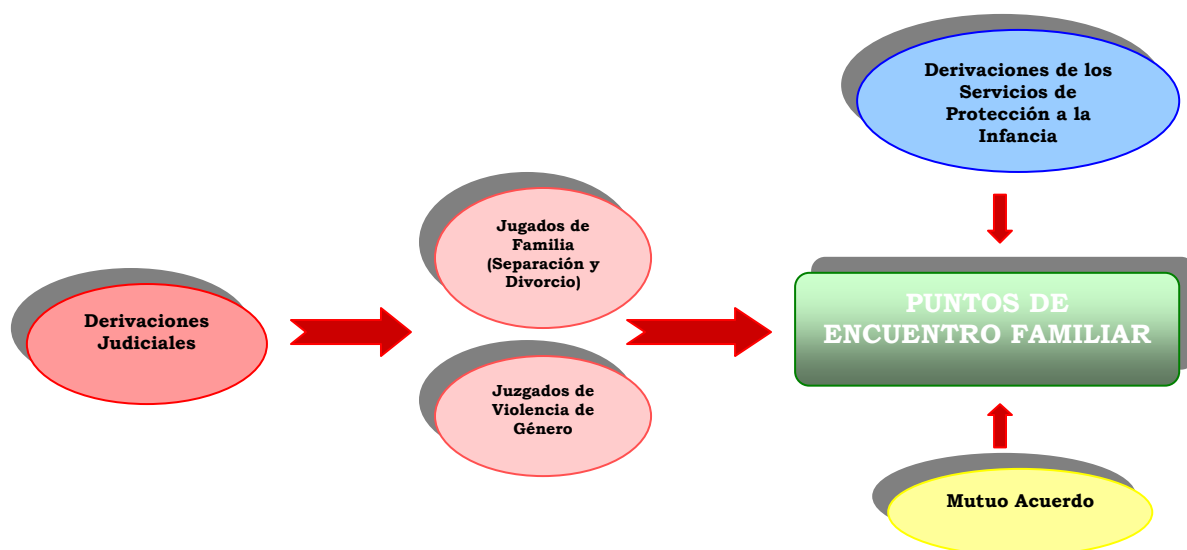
Derivaciones de los Servicios de Protección a la Infancia

Jugados de Familia (Separación y Divorcio)

Derivaciones Judiciales

PUNTOS DE ENCUENTRO FAMILIAR

Juzgados de Violencia de Género

Mutuo Acuerdo